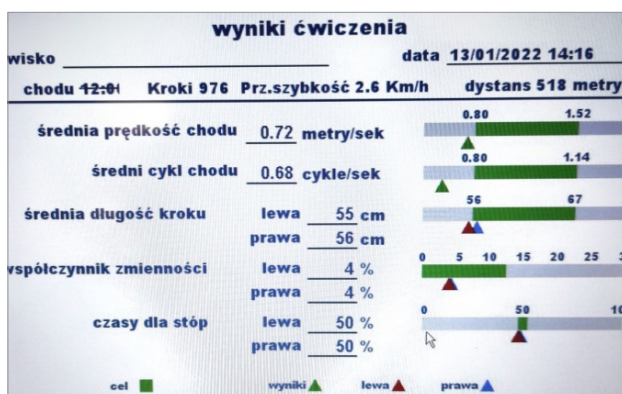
wyniki ćwiczenia

wisko

data 13/01/2022 14:16

chodu 12:0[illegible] Kroki 976 Prz.szybkość 2.6 Km/h dystans 518 metry

średnia prędkość chodu 0.72 metry/sek

0.80 1.52

średni cykl chodu 0.68 cykle/sek

0.80 1.14

średnia długość kroku lewa 55 cm

prawa 56 cm

56 67

współczynnik zmienności lewa 4 %

prawa 4 %

0 5 10 15 20 25

czasy dla stóp lewa 50 %

prawa 50 %

0 50 10

cel wyniki lewa prawa